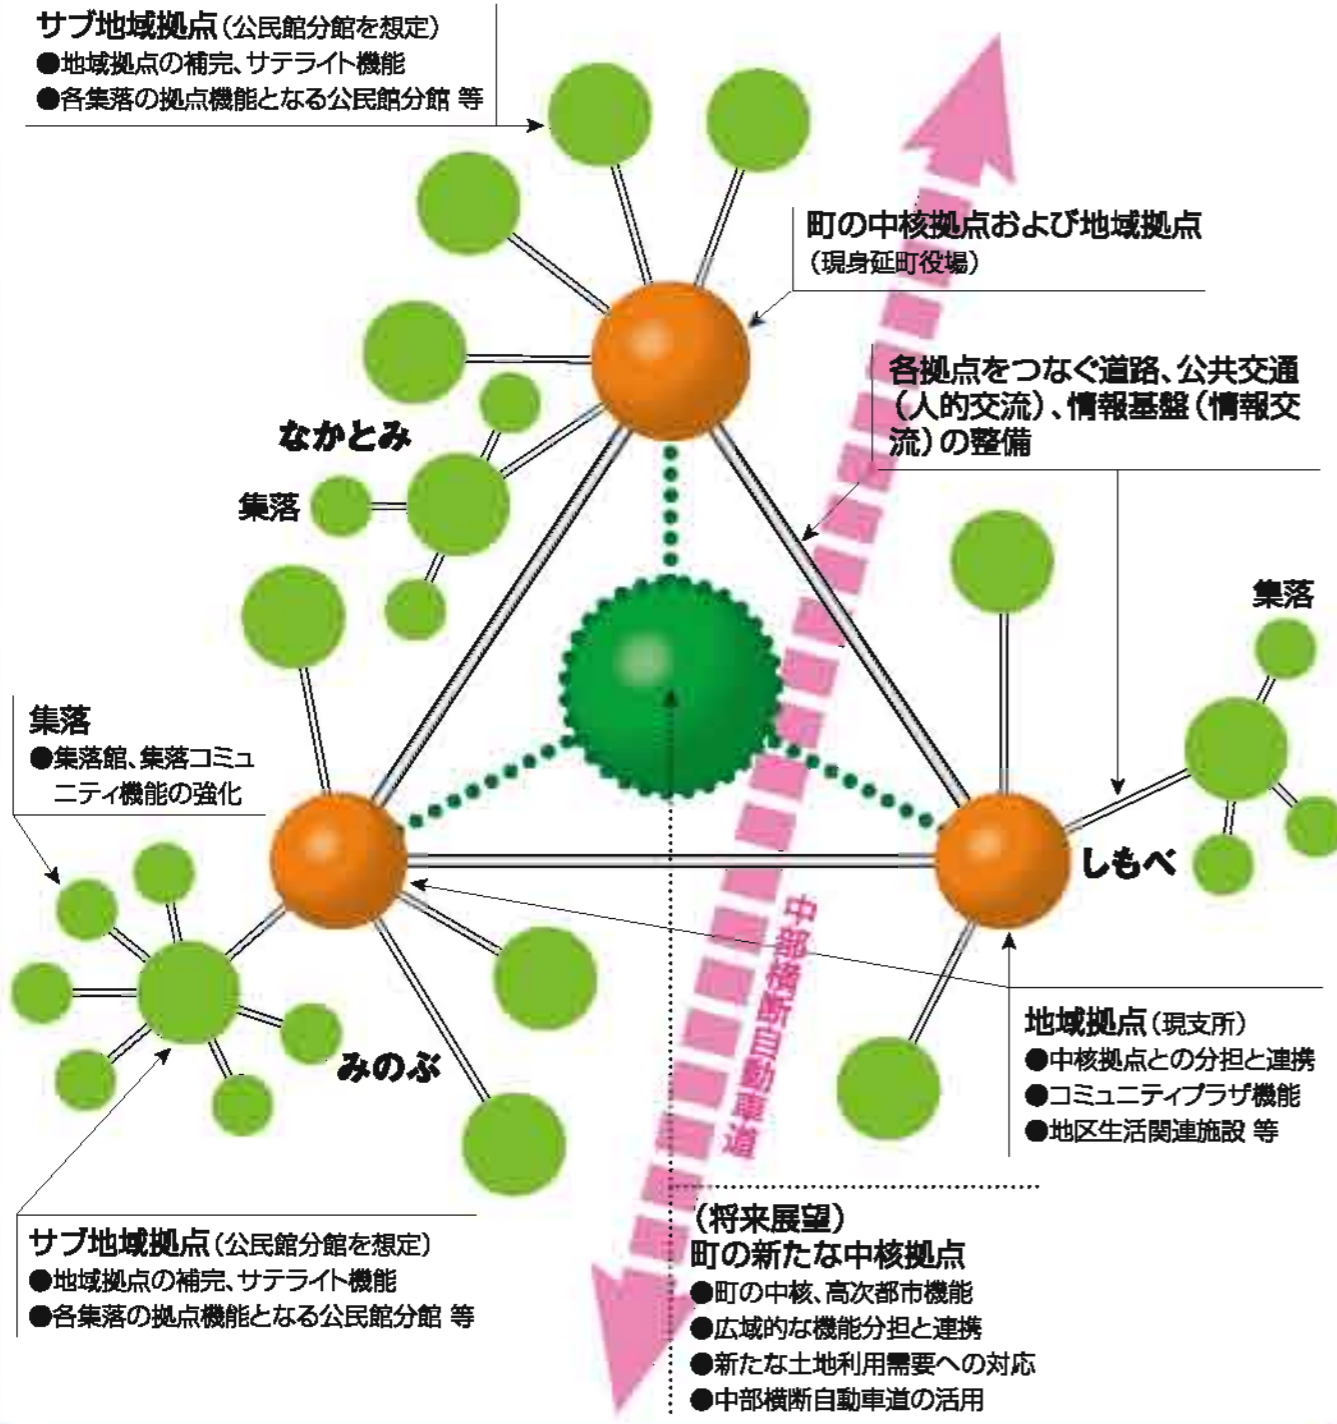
サブ地域拠点（公民館分館を想定）
●地域拠点の補完、サテライト機能
●各集落の拠点機能となる公民館分館 等

町の中核拠点および地域拠点
（現身延町役場）

各拠点をつなぐ道路、公共交通（人的交流）、情報基盤（情報交流）の整備

なかとみ

集落

集落

集落
●集落館、集落コミュニティ機能の強化

しもべ

中部横断自動車道

地域拠点（現支所）
●中核拠点との分担と連携
●コミュニティプラザ機能
●地区生活関連施設 等

みのぶ

サブ地域拠点（公民館分館を想定）
●地域拠点の補完、サテライト機能
●各集落の拠点機能となる公民館分館 等

（将来展望）
町の新たな中核拠点
●町の中核、高次都市機能
●広域的な機能分担と連携
●新たな土地利用需要への対応
●中部横断自動車道の活用